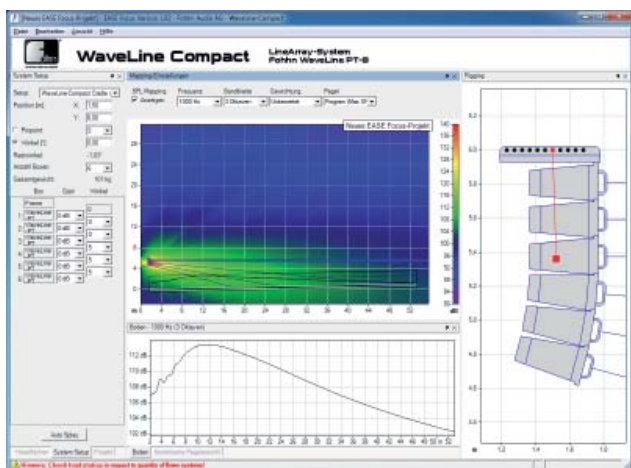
Neues EASE Focus-Projekt | EASE Focus Version 1.0 - Fohhn Audio AG - WaveLine-Compact

Datei Bearbeiten Ansicht Hilfe

WaveLine Compact

LineArray-System
Fohhn WaveLine PT-8

System Setup

Setup: WaveLine Compact Cradle

Position [m] X: 1.50

Y: 6.00

Pinpoint

Winkel [°] 0.00

Restwinkel -1.07

Anzahl Boxen 6

Gesamtgewicht 101 kg

Box Gain Winkel

Frame

1 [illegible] 0 dB 0

2 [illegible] 0 dB 3

3 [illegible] 0 dB 5

4 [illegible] 0 dB 5

5 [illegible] 0 dB 5

6 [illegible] 0 dB 5

Auto Splay

Mapping-Einstellungen

SPL Mapping Frequenz Bandbreite Gewichtung Pegel

Anzeigen 1000 Hz 3 Oktaven Unbewertet Program (Max SPL)

Neues EASE Focus-Projekt

140
136
132
128
124
120
116
112
108
104
100
96
92
88
dB

28
26
24
22
20
18
16
14
12
10
8
6
4
2
0

m 0 2 4 6 8 10 12 14 16 18 20 22 24 26 28 30 32 34 36 38 40 42 44 46 48 50 52

Boden - 1000 Hz (3 Oktaven)

112 dB
110 dB
108 dB
106 dB
104 dB
102 dB
100 dB

m 0 2 4 6 8 10 12 14 16 18 20 22 24 26 28 30 32 34 36 38 40 42 44 46 48 50 m 52

Boden Kombinierte Pegelansicht

Rigging

6.2
6.0
5.8
5.6
5.4
5.2
5.0
4.8

m 1.2 1.4 1.6

Headliner System Setup Projekt

Hinweis: Check load status in regard to quantity of boxes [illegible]